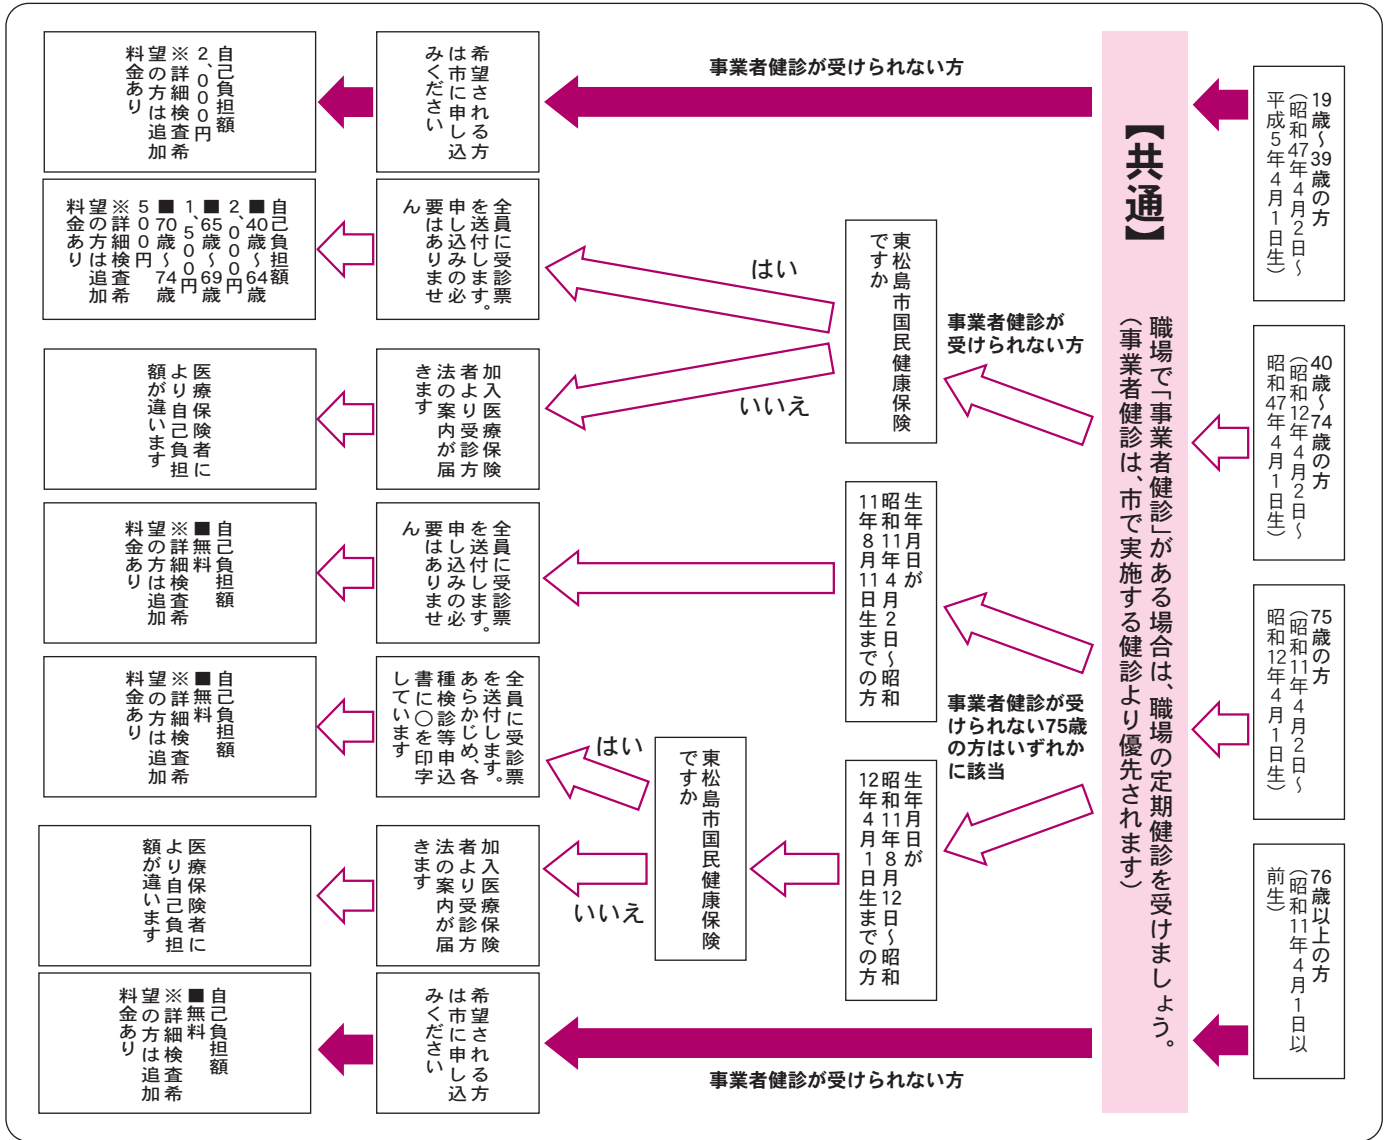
19歳～39歳の方
(昭和47年4月2日～平成5年4月1日生)

40歳～74歳の方
(昭和12年4月2日～昭和47年4月1日生)

75歳の方
(昭和11年4月2日～昭和12年4月1日生)

76歳以上の方
(昭和11年4月1日以前生)

【共通】

職場で「事業者健診」がある場合は、職場の定期健診を受けましょう。
(事業者健診は、市で実施する健診より優先されます)

事業者健診が受けられない方

希望される方は市に申し込みください

自己負担額
2,000円
※詳細検査希望の方は追加料金あり

事業者健診が受けられない方

東松島市国民健康保険ですか

はい

全員に受診票を送付します。申し込みの必要はありません

自己負担額
■40歳～64歳
2,000円
■65歳～69歳
1,500円
■70歳～74歳
500円
※詳細検査希望の方は追加料金あり

いいえ

加入医療保険者より受診方法の案内が届きます

医療保険者により自己負担額が違います

生年月日が昭和11年4月2日～昭和11年8月11日生までの方

全員に受診票を送付します。申し込みの必要はありません

自己負担額
■無料
※詳細検査希望の方は追加料金あり

事業者健診が受けられない75歳の方はいずれかに該当

生年月日が昭和11年8月12日～昭和12年4月1日生までの方

東松島市国民健康保険ですか

はい

全員に受診票を送付します。あらかじめ、各種検診等申込書に○を印字しています

自己負担額
■無料
※詳細検査希望の方は追加料金あり

いいえ

加入医療保険者より受診方法の案内が届きます

医療保険者により自己負担額が違います

事業者健診が受けられない方

希望される方は市に申し込みください

自己負担額
■無料
※詳細検査希望の方は追加料金あり